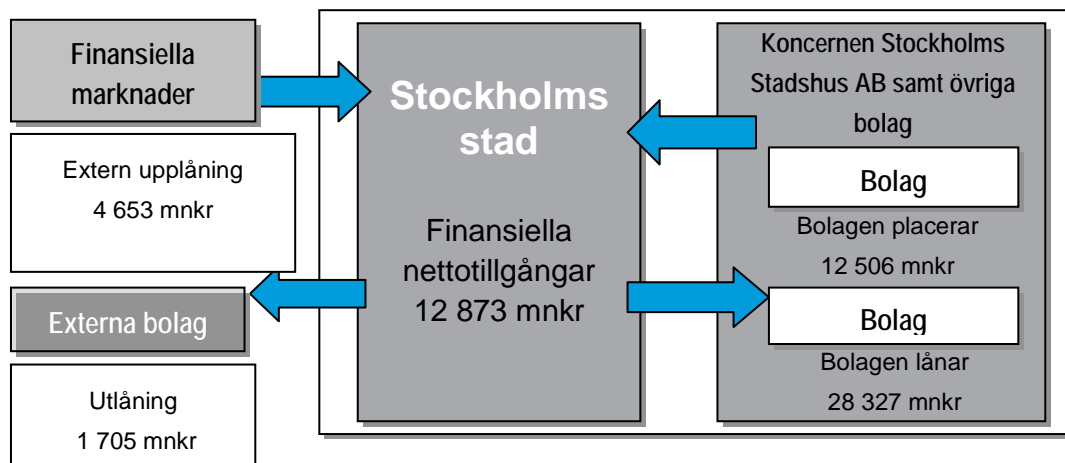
Finansiella marknader

Extern upplåning
4 653 mnkr

Externa bolag

Utlåning
1 705 mnkr

Stockholms stad

Finansiella nettotillgångar
12 873 mnkr

Koncernen Stockholms Stadshus AB samt övriga bolag

Bolag

Bolagen placerar
12 506 mnkr

Bolag

Bolagen lånar
28 327 mnkr